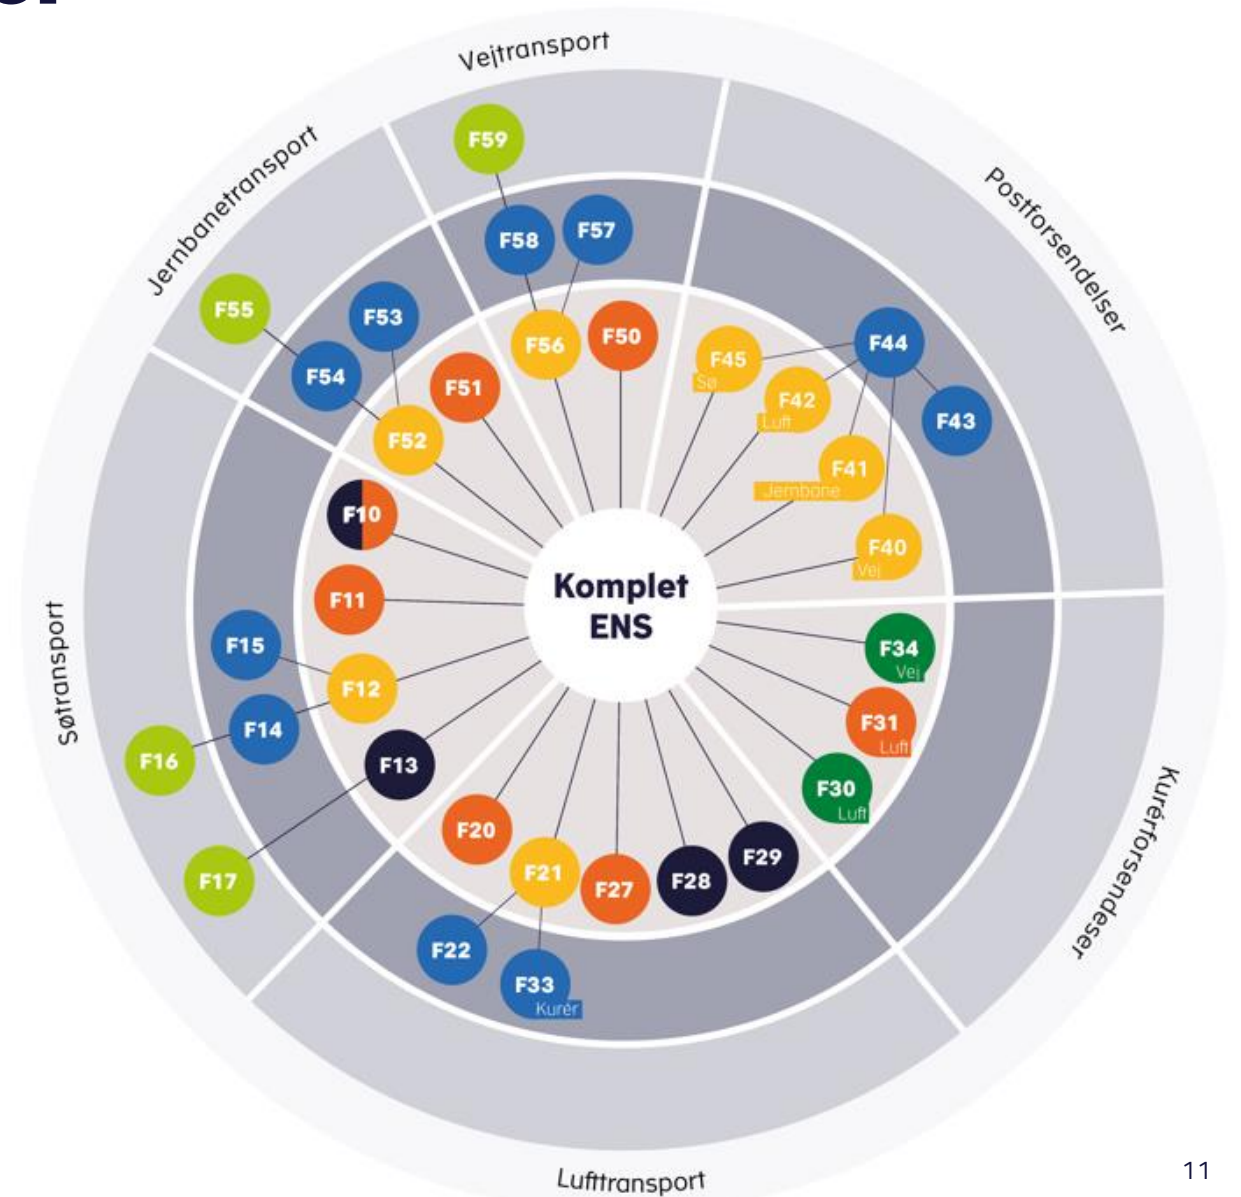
Vejtransport

Jernbanetransport

Postforsendelser

Søtransport

Kurérforsendelser

Lufttransport

Komplet ENS

F59
F58
F57
F56
F50
F55
F53
F54
F52
F51
F45
Sø
F44
F42
Luft
F43
F41
Jernbane
F40
Vej
F10
F11
F15
F12
F14
F16
F13
F17
F34
Vej
F31
Luft
F30
Luft
F20
F21
F27
F28
F29
F22
F33
Kurér

11